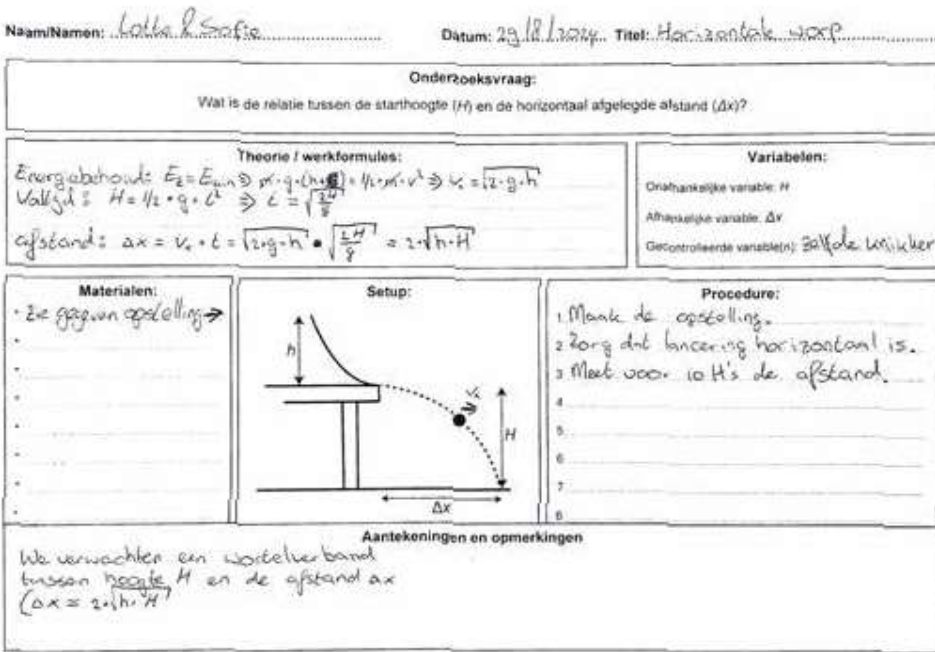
Naam/Namen: Lotte & Sofie Datum: 29/8/2024 Titel: Horizontale worp

Onderzoeksvraag:
Wat is de relatie tussen de starthoogte ($H$) en de horizontaal afgelegde afstand ($\Delta x$)?

Theorie / werkformules:
Energiebehoud: $E_z = E_{kin} \Rightarrow m \cdot g \cdot (h + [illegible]) = \frac{1}{2} \cdot m \cdot v^2 \Rightarrow v_x = \sqrt{2 \cdot g \cdot h}$
Valtijd: $H = \frac{1}{2} \cdot g \cdot t^2 \Rightarrow t = \sqrt{\frac{2H}{g}}$
afstand: $\Delta x = v_x \cdot t = \sqrt{2 \cdot g \cdot h} \cdot \sqrt{\frac{2H}{g}} = 2 \cdot \sqrt{h \cdot H}$

Variabelen:
Onafhankelijke variabele: $H$
Afhankelijke variabele: $\Delta x$
Gecontroleerde variabele(n): Balletje knikker

Materialen:
• Zie gegeven opstelling →
•
•
•
•
•
•

Setup:
$h$
$v_x$
$H$
$\Delta x$

Procedure:
1 Maak de opstelling.
2 Zorg dat lancering horizontaal is.
3 Meet voor 10 H's de afstand.
4
5
6
7
8

Aantekeningen en opmerkingen
We verwachten een wortelverband tussen hoogte $H$ en de afstand $\Delta x$
$(\Delta x = 2 \cdot \sqrt{h \cdot H})$